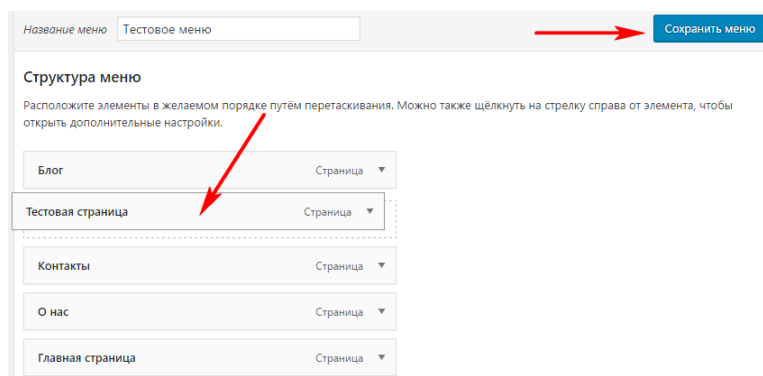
Название меню Тестовое меню

Сохранить меню

Структура меню

Расположите элементы в желаемом порядке путём перетаскивания. Можно также щёлкнуть на стрелку справа от элемента, чтобы открыть дополнительные настройки.

Блог Страница ▼

Тестовая страница Страница ▼

Контакты Страница ▼

О нас Страница ▼

Главная страница Страница ▼